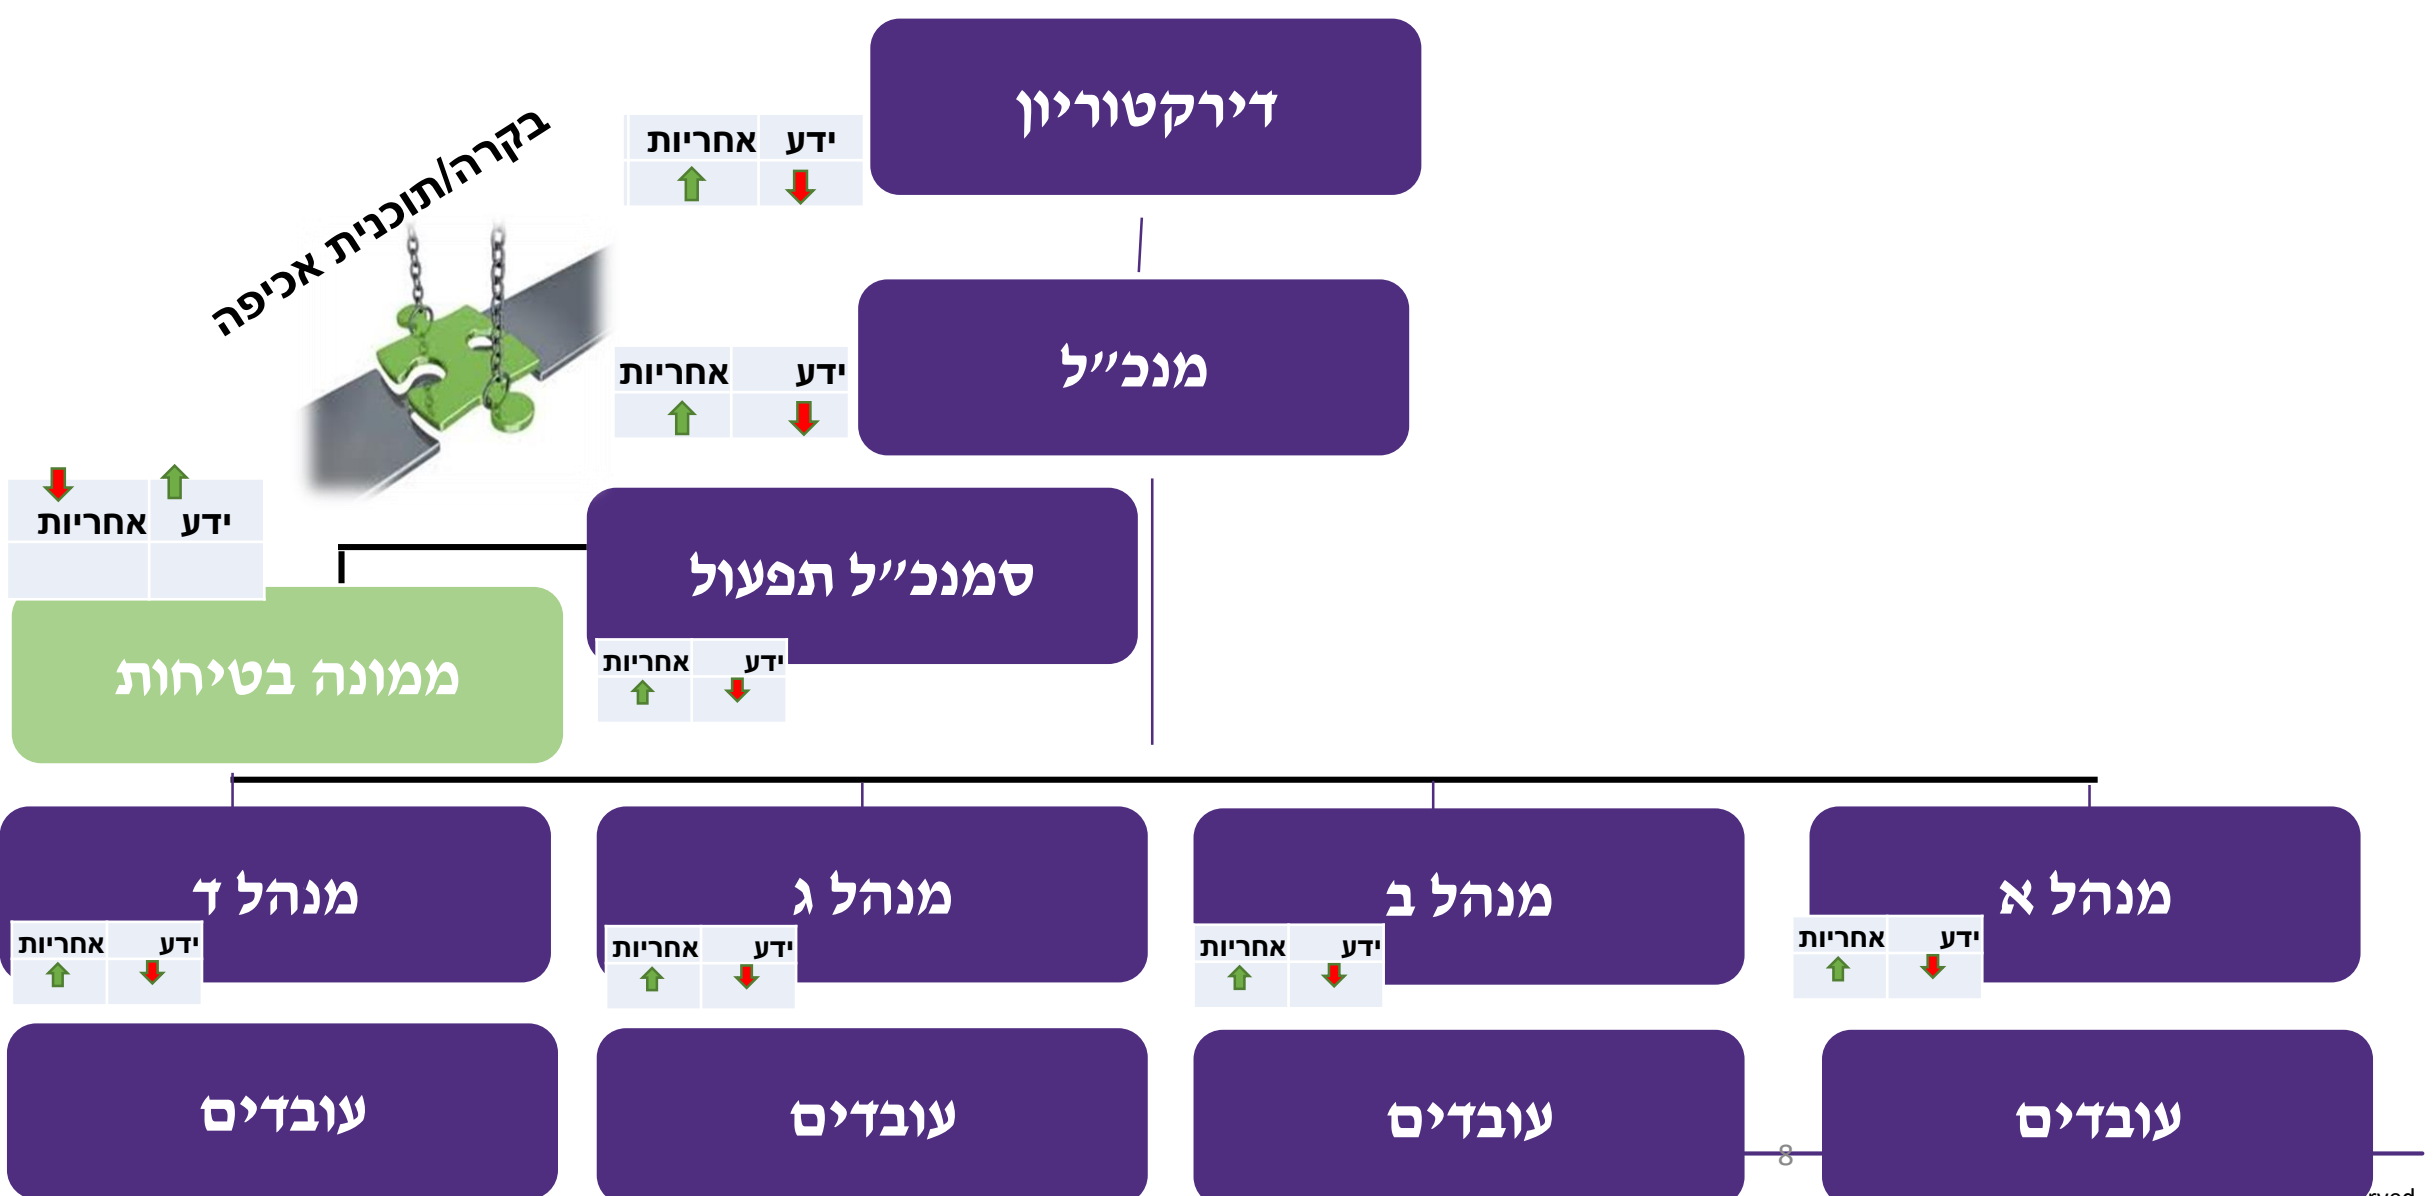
בקרה/תוכנית אכיפה

דירקטוריון

| אחריות | ידע |
|---|---|
| ↑ | ↓ |

מנכ"ל

| אחריות | ידע |
|---|---|
| ↑ | ↓ |

| אחריות | ידע |
|---|---|
| ↓ | ↑ |

ממונה בטיחות

סמנכ"ל תפעול

| אחריות | ידע |
|---|---|
| ↑ | ↓ |

מנהל ד

| אחריות | ידע |
|---|---|
| ↑ | ↓ |

מנהל ג

| אחריות | ידע |
|---|---|
| ↑ | ↓ |

מנהל ב

| אחריות | ידע |
|---|---|
| ↑ | ↓ |

מנהל א

| אחריות | ידע |
|---|---|
| ↑ | ↓ |

עובדים

עובדים

עובדים

עובדים

8

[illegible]rved